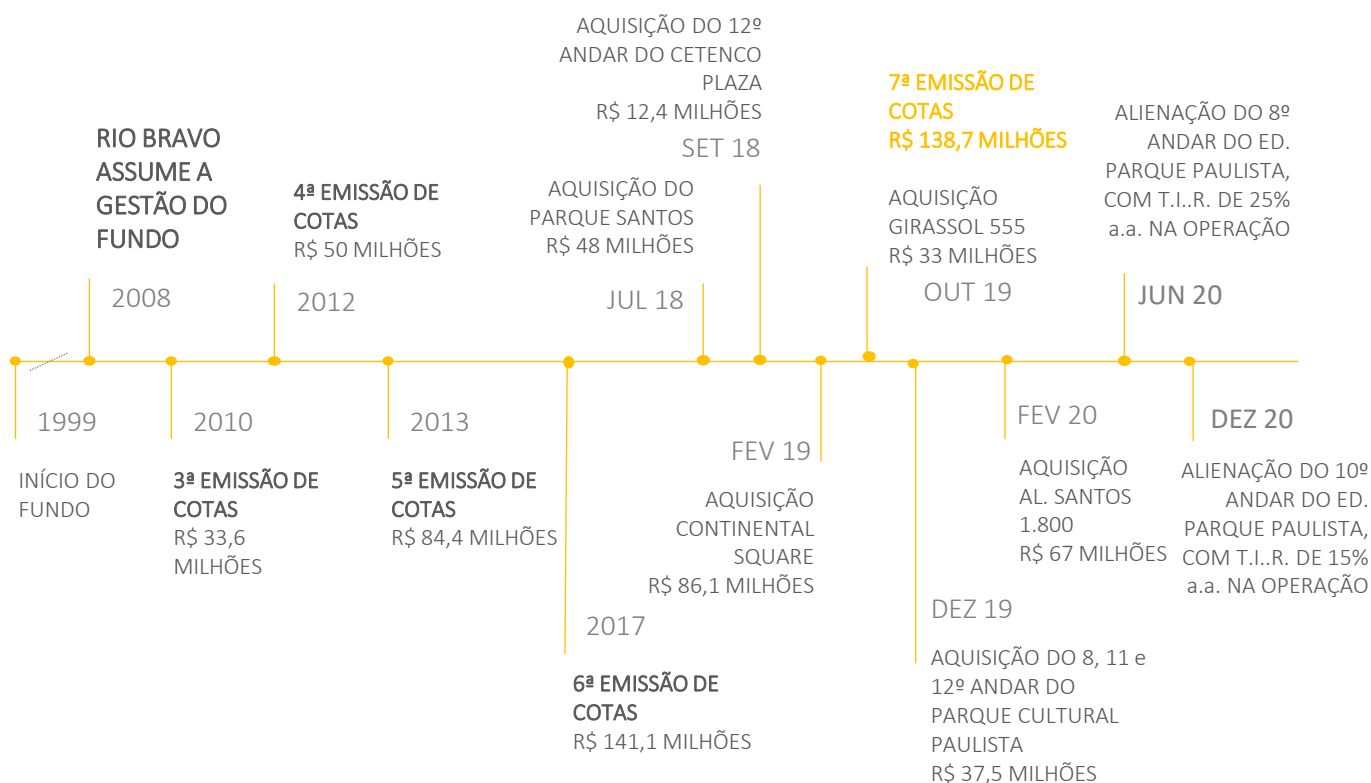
RIO BRAVO ASSUME A GESTÃO DO FUNDO

2008

4ª EMISSÃO DE COTAS
R$ 50 MILHÕES

2012

AQUISIÇÃO DO 12º ANDAR DO CETENCO PLAZA
R$ 12,4 MILHÕES

SET 18

AQUISIÇÃO DO PARQUE SANTOS
R$ 48 MILHÕES

JUL 18

7ª EMISSÃO DE COTAS
R$ 138,7 MILHÕES

AQUISIÇÃO GIRASSOL 555
R$ 33 MILHÕES

OUT 19

ALIENAÇÃO DO 8º ANDAR DO ED. PARQUE PAULISTA, COM T.I.R. DE 25% a.a. NA OPERAÇÃO

JUN 20

1999

INÍCIO DO FUNDO

2010

3ª EMISSÃO DE COTAS
R$ 33,6 MILHÕES

2013

5ª EMISSÃO DE COTAS
R$ 84,4 MILHÕES

2017

6ª EMISSÃO DE COTAS
R$ 141,1 MILHÕES

FEV 19

AQUISIÇÃO CONTINENTAL SQUARE
R$ 86,1 MILHÕES

DEZ 19

AQUISIÇÃO DO 8, 11 e 12º ANDAR DO PARQUE CULTURAL PAULISTA
R$ 37,5 MILHÕES

FEV 20

AQUISIÇÃO AL. SANTOS 1.800
R$ 67 MILHÕES

DEZ 20

ALIENAÇÃO DO 10º ANDAR DO ED. PARQUE PAULISTA, COM T.I..R. DE 15% a.a. NA OPERAÇÃO